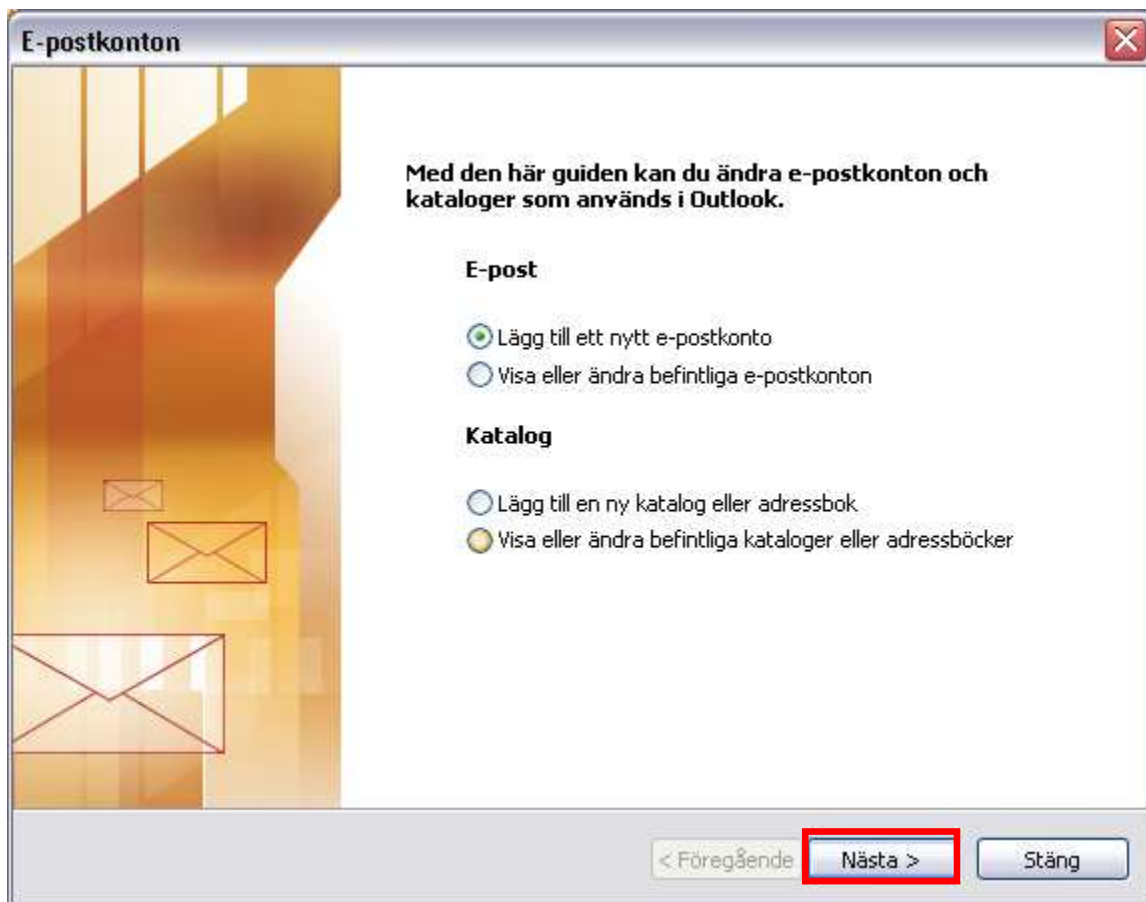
E-postkonton

Med den här guiden kan du ändra e-postkonton och kataloger som används i Outlook.

E-post

Lägg till ett nytt e-postkonto
Visa eller ändra befintliga e-postkonton

Katalog

Lägg till en ny katalog eller adressbok
Visa eller ändra befintliga kataloger eller adressböcker

< Föregående
Nästa >
Stäng